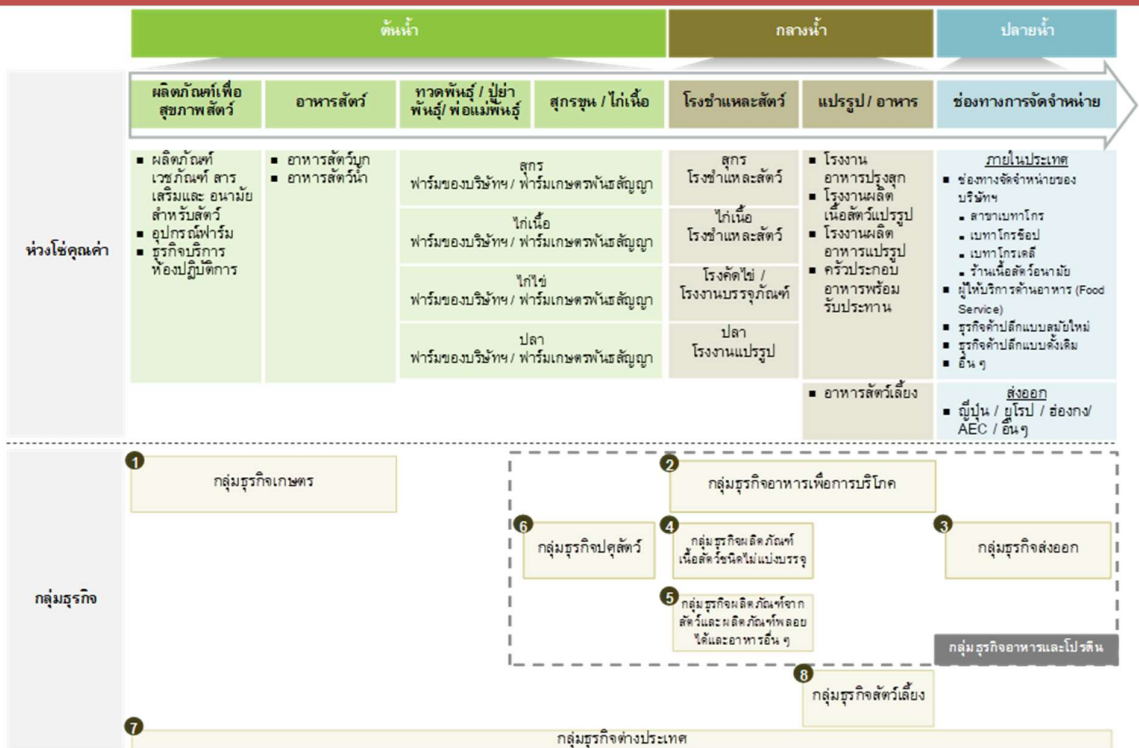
ต้นน้ำ | กลางน้ำ | ปลายน้ำ

ผลิตภัณฑ์เพื่อสุขภาพสัตว์ | อาหารสัตว์ | ทวดพันธุ์ / ปู่ย่าพันธุ์/ พ่อแม่พันธุ์ | สุกรขุน / ไก่เนื้อ | โรงชำแหละสัตว์ | แปรรูป/ อาหาร | ช่องทางการจัดจำหน่าย

ห่วงโซ่คุณค่า

■ ผลิตภัณฑ์เวชภัณฑ์ สารเสริมและ อนามัยสำหรับสัตว์
■ อุปกรณ์ฟาร์ม
■ ธุรกิจบริการห้องปฏิบัติการ

■ อาหารสัตว์บก
■ อาหารสัตว์น้ำ

สุกร
ฟาร์มของบริษัทฯ / ฟาร์มเกษตรพันธสัญญา

ไก่เนื้อ
ฟาร์มของบริษัทฯ / ฟาร์มเกษตรพันธสัญญา

ไก่ไข่
ฟาร์มของบริษัทฯ / ฟาร์มเกษตรพันธสัญญา

ปลา
ฟาร์มของบริษัทฯ / ฟาร์มเกษตรพันธสัญญา

สุกร
โรงชำแหละสัตว์

ไก่เนื้อ
โรงชำแหละสัตว์

โรงคัดไข่ / โรงงานบรรจุภัณฑ์

ปลา
โรงงานแปรรูป

■ โรงงานอาหารปรุงสุก
■ โรงงานผลิตเนื้อสัตว์แปรรูป
■ โรงงานผลิตอาหารแปรรูป
■ ครัวประกอบอาหารพร้อมรับประทาน

■ อาหารสัตว์เลี้ยง

ภายในประเทศ
■ ช่องทางจัดจำหน่ายของบริษัทฯ
• สาขาเบทาโกร
• เบทาโกรช้อป
• เบทาโกรเดลี่
• ร้านเนื้อสัตว์อนามัย
■ ผู้ให้บริการด้านอาหาร (Food Service)
■ ธุรกิจค้าปลีกแบบสมัยใหม่
■ ธุรกิจค้าปลีกแบบดั้งเดิม
■ อื่น ๆ

ส่งออก
■ ญี่ปุ่น / ยุโรป / ฮ่องกง/ AEC / อื่นๆ

กลุ่มธุรกิจ

1 กลุ่มธุรกิจเกษตร
2 กลุ่มธุรกิจอาหารเพื่อการบริโภค
6 กลุ่มธุรกิจปศุสัตว์
4 กลุ่มธุรกิจผลิตภัณฑ์เนื้อสัตว์ชนิดไม่แบ่งบรรจุ
3 กลุ่มธุรกิจส่งออก
5 กลุ่มธุรกิจผลิตภัณฑ์จากสัตว์และผลิตภัณฑ์พลอยได้และอาหารอื่น ๆ
กลุ่มธุรกิจอาหารและโปรตีน
8 กลุ่มธุรกิจสัตว์เลี้ยง
7 กลุ่มธุรกิจต่างประเทศ